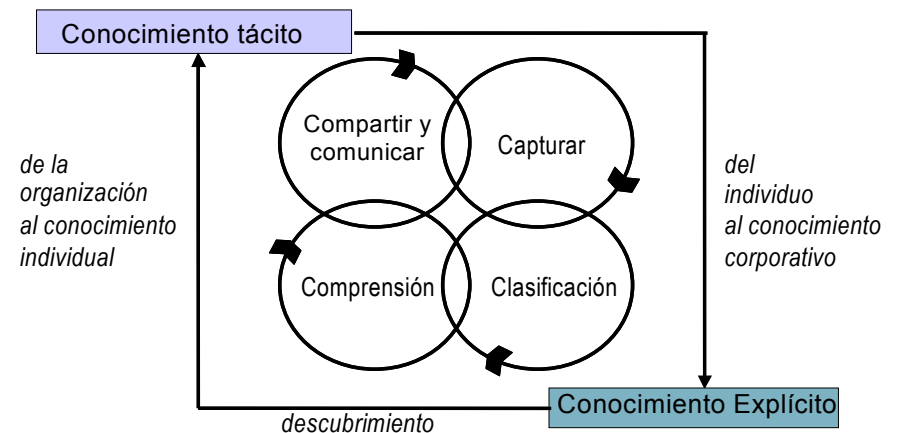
Conocimiento tácito

de la organización al conocimiento individual

Compartir y comunicar

Capturar

Comprensión

Clasificación

del individuo al conocimiento corporativo

descubrimiento

Conocimiento Explícito